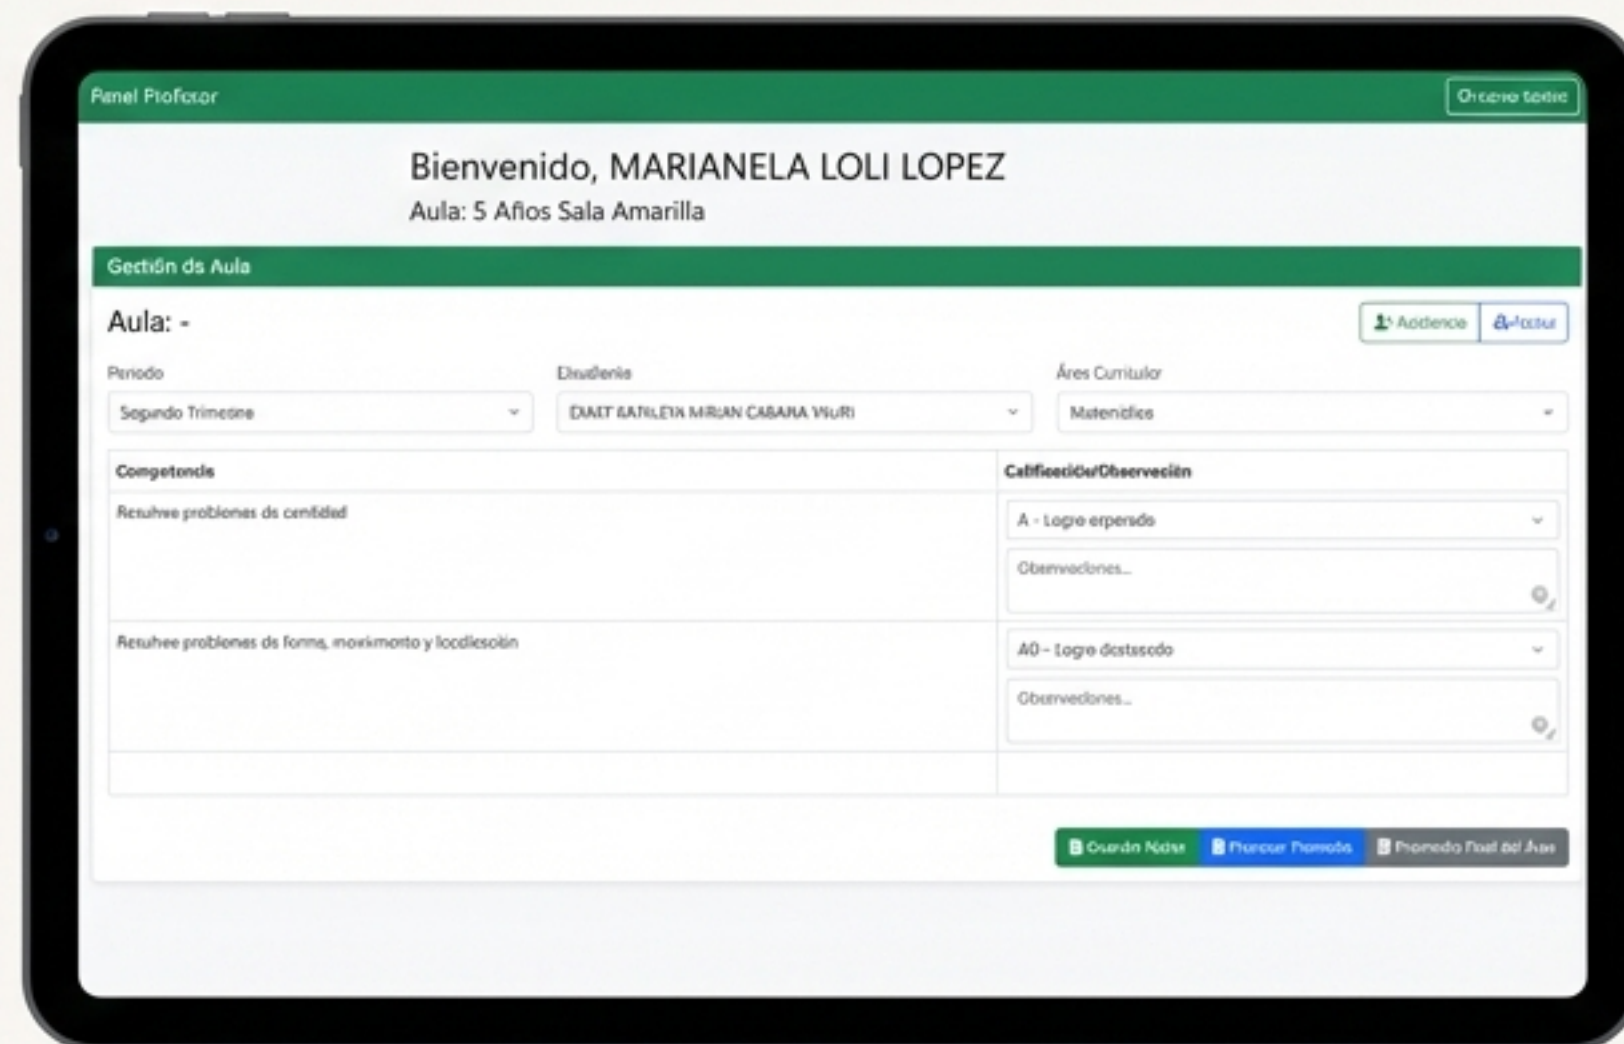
Panel Profesor

Orcerro textic

Bienvenido, MARIANELA LOLI LOPEZ
Aula: 5 Años Sala Amarilla

Gestión ds Aula

Aula: -

Acdence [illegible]

Periodo
Segundo Trimestre

Estudiante
DIAET KATILEYA MIRIAN CABARA VIURI

Áres Curricular
Matemática

| Competencia | Calificación/Observación |
|---|---|
| Resuelve problemas ds cantidad | A - Logro esperado<br>Observaciones... |
| Resuelve problemas ds forma, movimiento y localización | AD - Logro destacado<br>Observaciones... |
| | |

Guardar Notas | Procesar Promedio | Promedio Final del Área